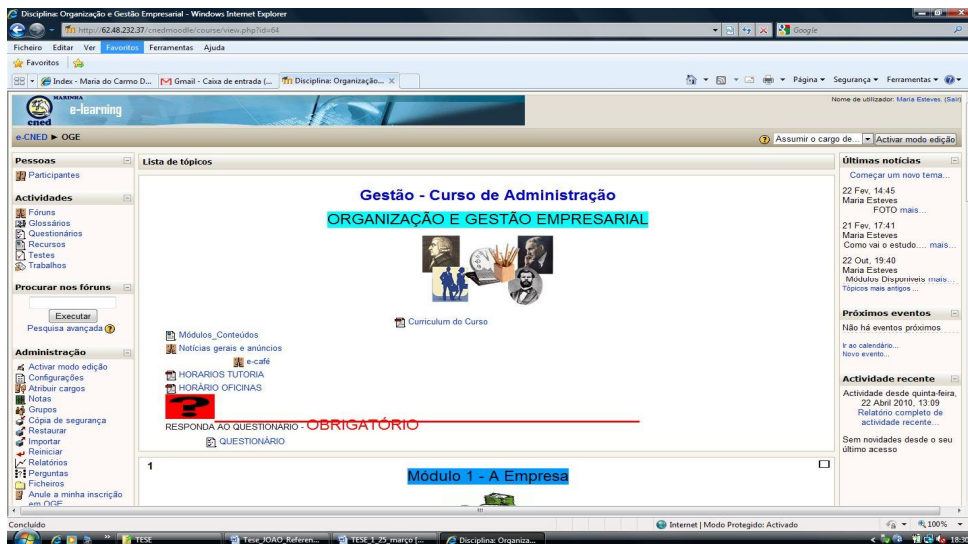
Disciplina: Organização e Gestão Empresarial - Windows Internet Explorer

http://62.48.232.37/cnedmoodle/course/view.php?id=64

Google

Ficheiro Editar Ver Favoritos Ferramentas Ajuda

Favoritos

Index - Maria do Carmo D... Gmail - Caixa de entrada (... Disciplina: Organização...

Página ▾ Segurança ▾ Ferramentas ▾

MARINHA
cned
e-learning

Nome de utilizador: Maria Esteves. (Sair)

e-CNED ► OGE

Assumir o cargo de... Activar modo edição

Pessoas
Participantes

Actividades
Fóruns
Glossários
Questionários
Recursos
Testes
Trabalhos

Procurar nos fóruns
Executar
Pesquisa avançada

Administração
Activar modo edição
Configurações
Atribuir cargos
Notas
Grupos
Cópia de segurança
Restaurar
Importar
Reiniciar
Relatórios
Perguntas
Ficheiros
Anule a minha inscrição em OGE

Lista de tópicos

Gestão - Curso de Administração

ORGANIZAÇÃO E GESTÃO EMPRESARIAL

Curriculum do Curso

Módulos_Conteúdos
Notícias gerais e anúncios
e-café
HORARIOS TUTORIA
HORÁRIO OFICINAS

RESPONDA AO QUESTIONARIO - OBRIGATÓRIO
QUESTIONÁRIO

1

Módulo 1 - A Empresa

Últimas notícias
Começar um novo tema...
22 Fev, 14:45
Maria Esteves
FOTO mais...
21 Fev, 17:41
Maria Esteves
Como vai o estudo.... mais...
22 Out, 19:40
Maria Esteves
Módulos Disponíveis mais...
Tópicos mais antigos ...

Próximos eventos
Não há eventos próximos
Ir ao calendário...
Novo evento...

Actividade recente
Actividade desde quinta-feira, 22 Abril 2010, 13:09
Relatório completo de actividade recente...
Sem novidades desde o seu último acesso

Concluído
Internet | Modo Protegido: Activado
100%

TESE
Tese_JOAO_Referen...
TESE_1_25_março (...
Disciplina: Organiza...
18:30